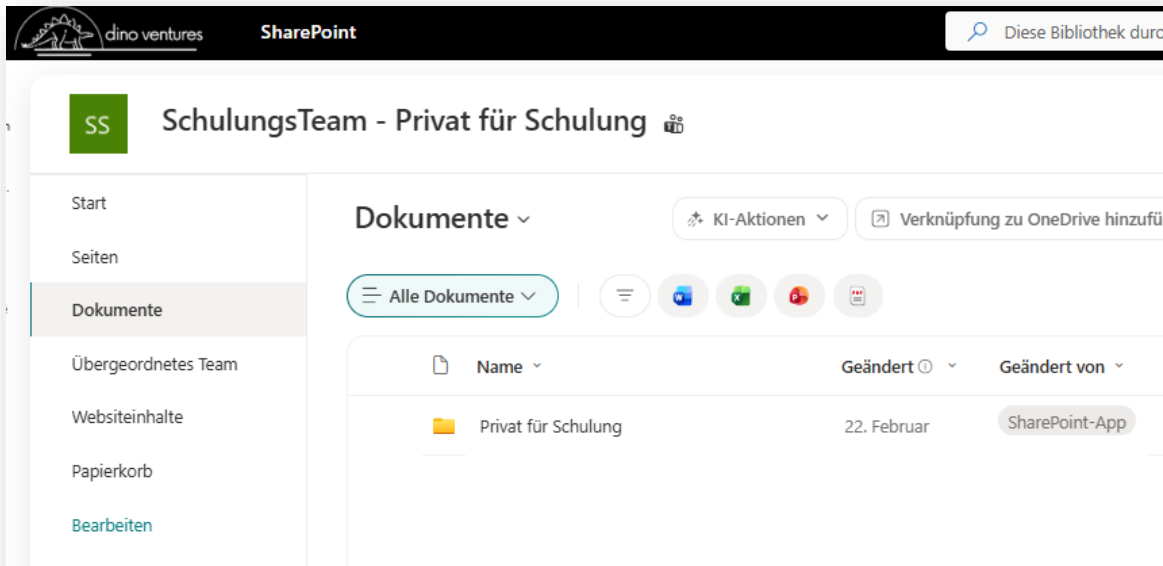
dino ventures
SharePoint
Diese Bibliothek durc

SS
SchulungsTeam - Privat für Schulung

Start
Seiten
Dokumente
Übergeordnetes Team
Websiteinhalte
Papierkorb
Bearbeiten

Dokumente
KI-Aktionen
Verknüpfung zu OneDrive hinzufü
Alle Dokumente

| Name | Geändert | Geändert von |
|---|---|---|
| Privat für Schulung | 22. Februar | SharePoint-App |